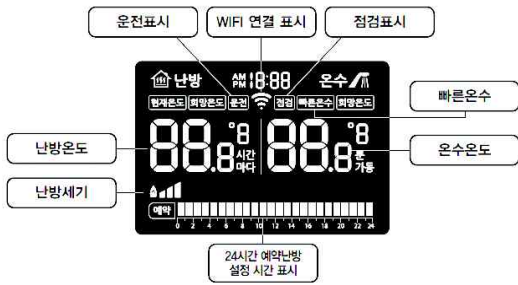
운전표시
WIFI 연결 표시
점검표시
난방
AM PM 18:88
온수
현재온도 희망온도 운전
점검 빠른온수 희망온도
빠른온수
난방온도
88.8 °C °F 시간 마다
88.8 °C °F 분 가동
온수온도
난방세기
예약
0 2 4 6 8 10 12 14 16 18 20 22 24
24시간 예약난방 설정 시간 표시